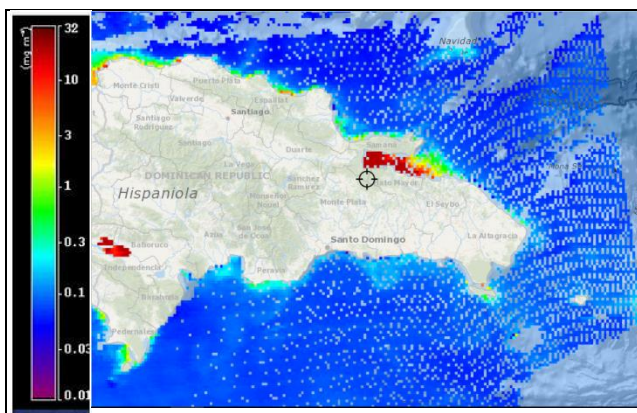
32
(mg m$^{-3}$)
10
3
1
0.3
0.1
0.03
0.01

Navidad
Monte Cristi
Puerto Plata
Valverde
Espaillat
Santiago
Santiago Rodríguez
Santiago
Duarte
Samaná
La Vega
DOMINICAN REPUBLIC
Hispaniola
Sánchez Ramírez
Hato Mayor
Monseñor Nouel
Monte Plata
El Seybo
Azua
San José de Ocoa
Santo Domingo
La Altagracia
Baoruco
Independencia
Peravia
Barahona
Pedernales